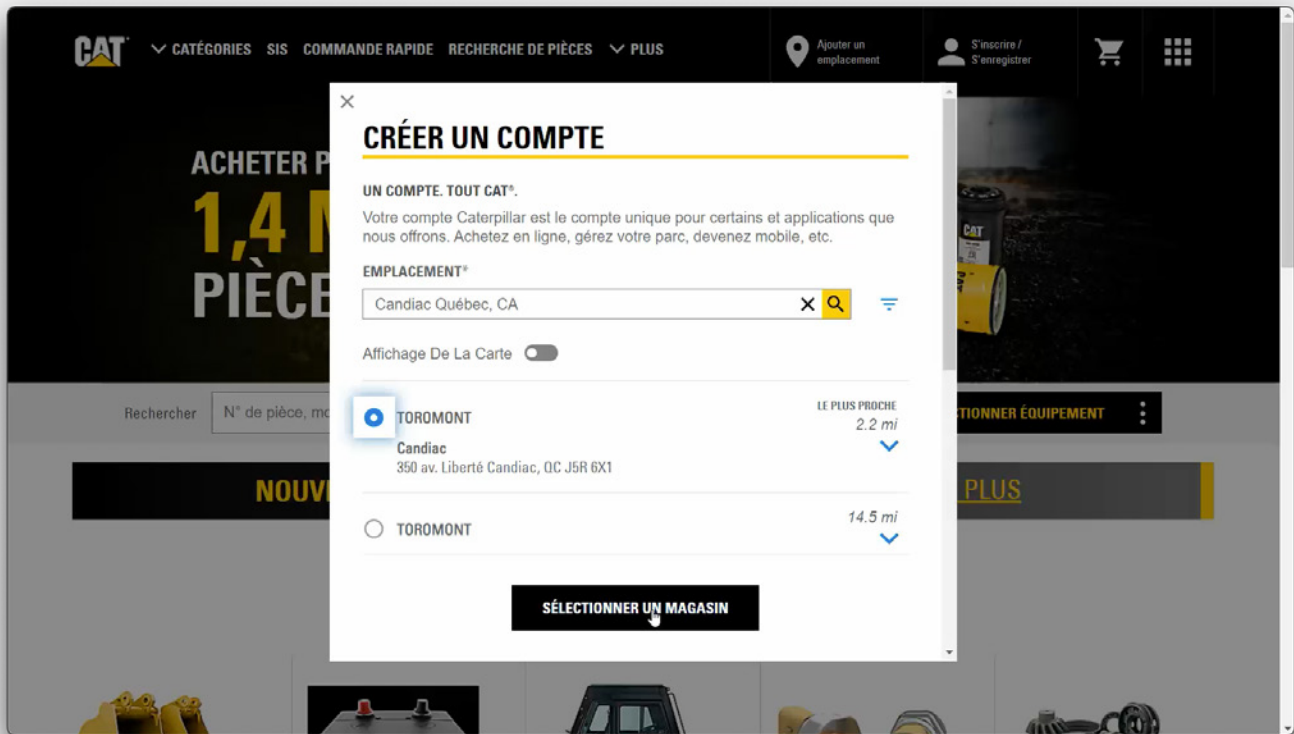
CAT

CATÉGORIES SIS COMMANDE RAPIDE RECHERCHE DE PIÈCES PLUS

Ajouter un emplacement

S'inscrire / S'enregistrer

ACHETER P

1,4 M

PIÈCE

Rechercher

N° de pièce, mo

TIONNER ÉQUIPEMENT

NOUV

PLUS

CRÉER UN COMPTE

UN COMPTE. TOUT CAT®.

Votre compte Caterpillar est le compte unique pour certains et applications que nous offrons. Achetez en ligne, gérez votre parc, devenez mobile, etc.

EMPLACEMENT*

Candiac Québec, CA

Affichage De La Carte

TOROMONT

LE PLUS PROCHE

2.2 mi

Candiac

350 av. Liberté Candiac, QC J5R 6X1

TOROMONT

14.5 mi

SÉLECTIONNER UN MAGASIN